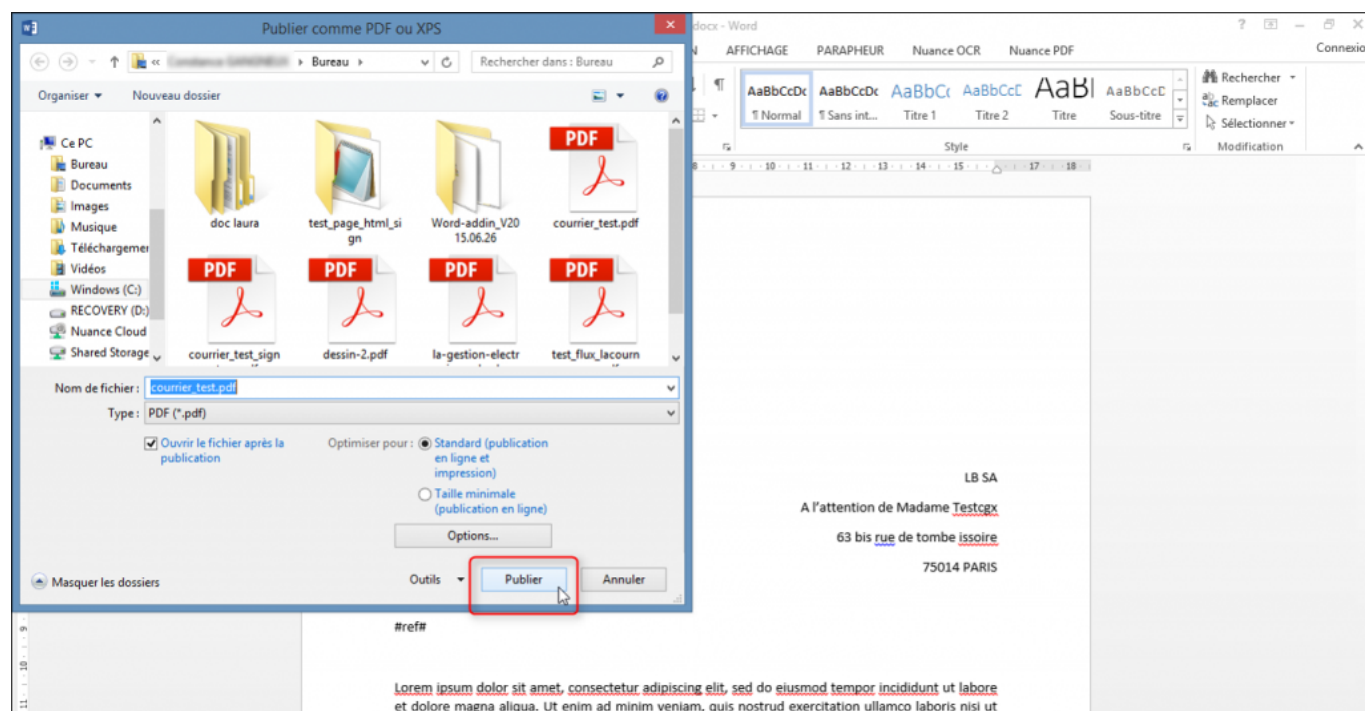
Publier comme PDF ou XPS

docx - Word

? 

Connexio

N AFFICHAGE PARAPHEUR Nuance OCR Nuance PDF

« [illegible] › Bureau ›

Rechercher dans : Bureau

Organiser ▾ Nouveau dossier

AaBbCcDc ¶ Normal
AaBbCcDc ¶ Sans int...
AaBbCc Titre 1
AaBbCcC Titre 2
AaBl Titre
AaBbCcC Sous-titre

Rechercher ▾
Remplacer
Sélectionner ▾

Style

Modification

Ce PC
Bureau
Documents
Images
Musique
Téléchargemen
Vidéos
Windows (C:)
RECOVERY (D:)
Nuance Cloud
Shared Storage

doc laura
test_page_html_sign
Word-addin_V2015.06.26
PDF courrier_test.pdf
PDF courrier_test_sign
PDF dessin-2.pdf
PDF la-gestion-electr
PDF test_flux_lacourn

Nom de fichier : courrier_test.pdf

Type : PDF (*.pdf)

Ouvrir le fichier après la publication

Optimiser pour : Standard (publication en ligne et impression)

Taille minimale (publication en ligne)

Options...

Masquer les dossiers

Outils ▾ Publier Annuler

LB SA

A l'attention de Madame Testcgx

63 bis rue de tombe issoire

75014 PARIS

#ref#

Lorem ipsum dolor sit amet, consectetur adipiscing elit, sed do eiusmod tempor incididunt ut labore et dolore magna aliqua. Ut enim ad minim veniam, quis nostrud exercitation ullamco laboris nisi ut